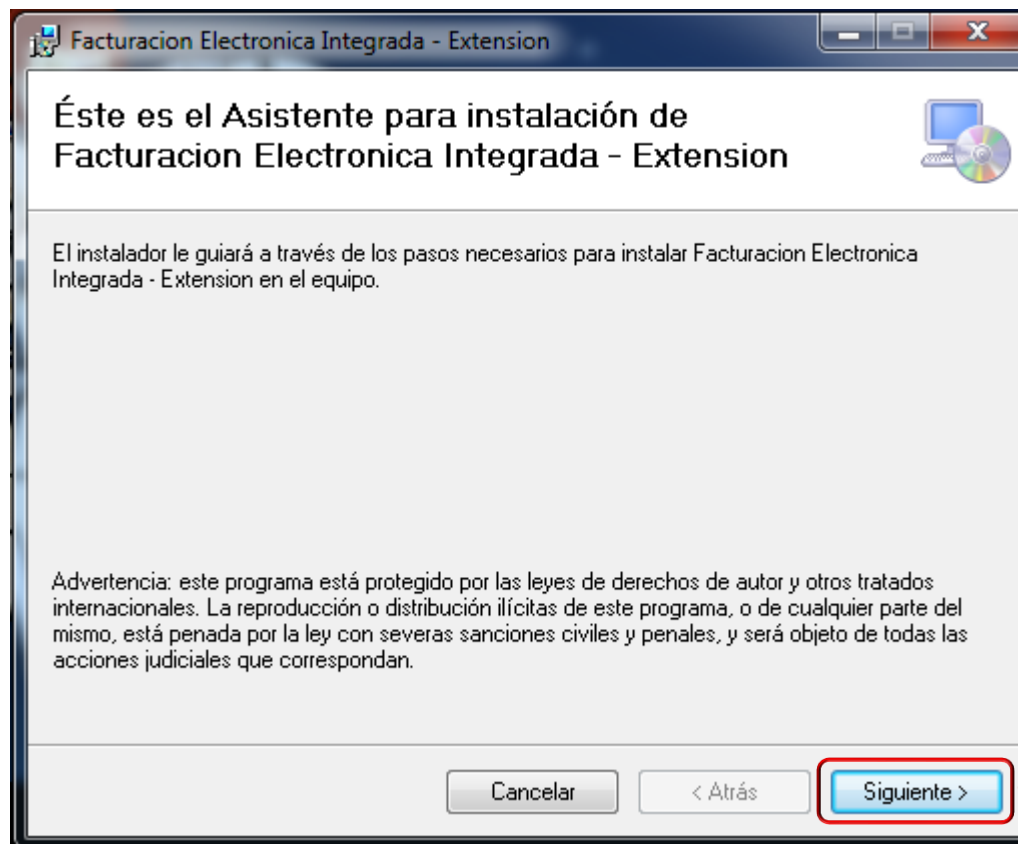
Facturacion Electronica Integrada - Extension

Éste es el Asistente para instalación de Facturacion Electronica Integrada - Extension

El instalador le guiará a través de los pasos necesarios para instalar Facturacion Electronica Integrada - Extension en el equipo.

Advertencia: este programa está protegido por las leyes de derechos de autor y otros tratados internacionales. La reproducción o distribución ilícitas de este programa, o de cualquier parte del mismo, está penada por la ley con severas sanciones civiles y penales, y será objeto de todas las acciones judiciales que correspondan.

Cancelar
< Atrás
Siguiente >